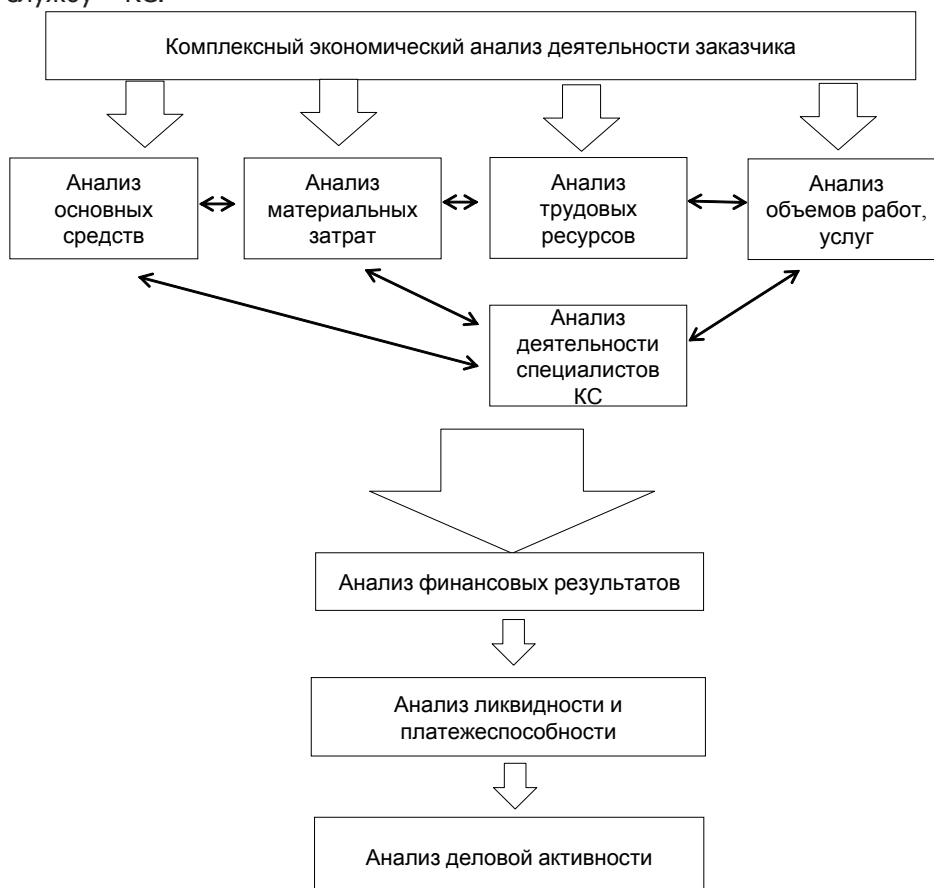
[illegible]службу – КС.

Комплексный экономический анализ деятельности заказчика

Анализ основных средств

Анализ материальных затрат

Анализ трудовых ресурсов

Анализ объемов работ, услуг

Анализ деятельности специалистов КС

Анализ финансовых результатов

Анализ ликвидности и платежеспособности

Анализ деловой активности